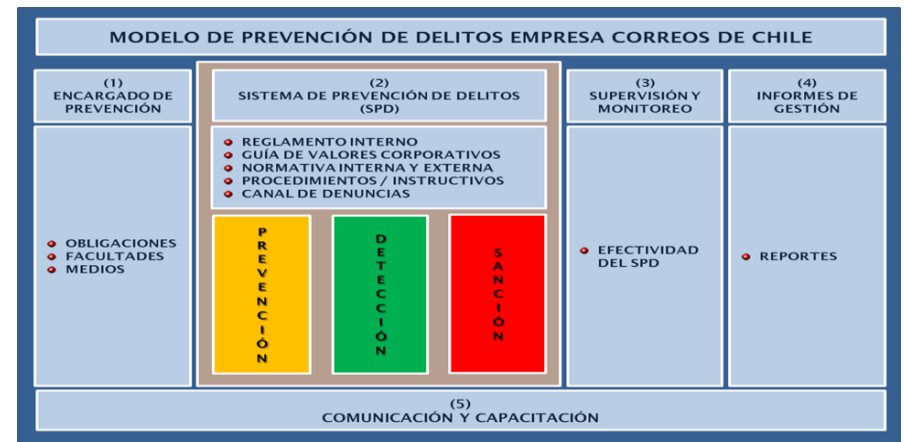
MODELO DE PREVENCIÓN DE DELITOS EMPRESA CORREOS DE CHILE

(1)
ENCARGADO DE PREVENCIÓN

- OBLIGACIONES
- FACULTADES
- MEDIOS

(2)
SISTEMA DE PREVENCIÓN DE DELITOS (SPD)

- REGLAMENTO INTERNO
- GUÍA DE VALORES CORPORATIVOS
- NORMATIVA INTERNA Y EXTERNA
- PROCEDIMIENTOS / INSTRUCTIVOS
- CANAL DE DENUNCIAS

PREVENCIÓN

DETECCIÓN

SANCIÓN

(3)
SUPERVISIÓN Y MONITOREO

- EFECTIVIDAD DEL SPD

(4)
INFORMES DE GESTIÓN

- REPORTES

(5)
COMUNICACIÓN Y CAPACITACIÓN